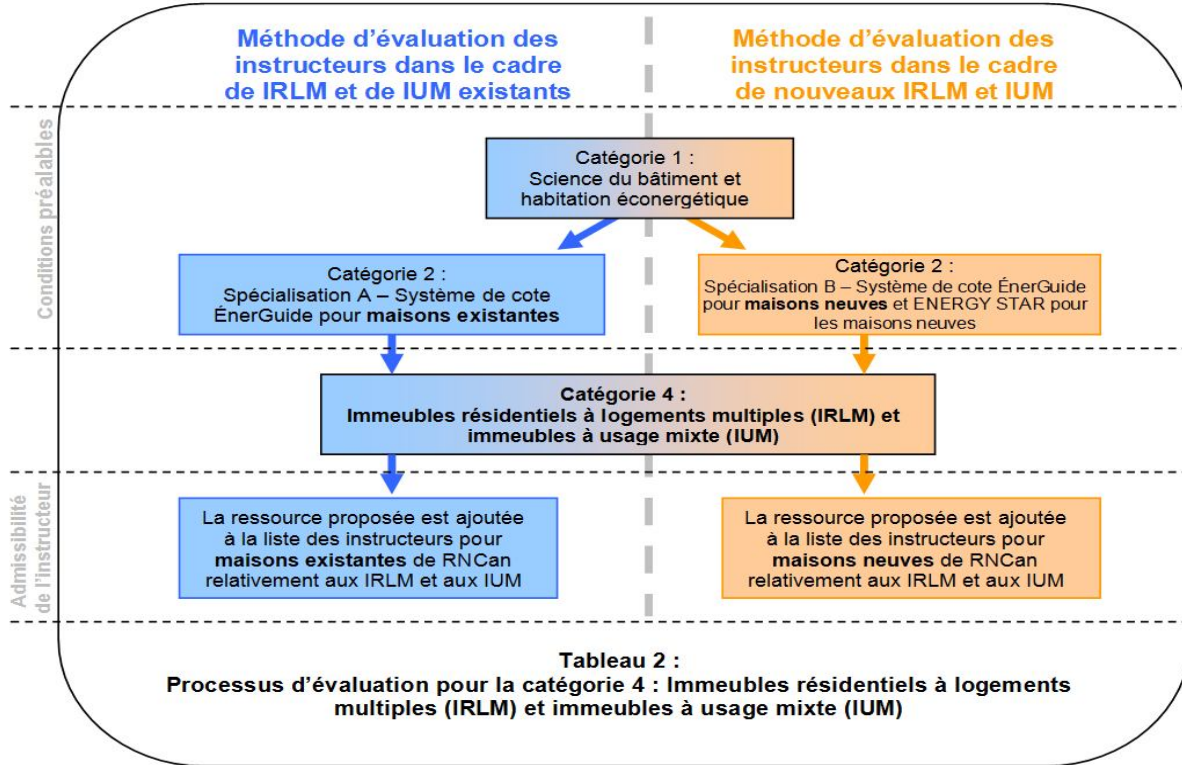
Méthode d'évaluation des instructeurs dans le cadre de IRLM et de IUM existants

Méthode d'évaluation des instructeurs dans le cadre de nouveaux IRLM et IUM

Conditions préalables

Catégorie 1 :
Science du bâtiment et habitation éconergétique

Catégorie 2 :
Spécialisation A – Système de cote ÉnerGuide pour maisons existantes

Catégorie 2 :
Spécialisation B – Système de cote ÉnerGuide pour maisons neuves et ENERGY STAR pour les maisons neuves

Catégorie 4 :
Immeubles résidentiels à logements multiples (IRLM) et immeubles à usage mixte (IUM)

Admissibilité de l'instructeur

La ressource proposée est ajoutée à la liste des instructeurs pour maisons existantes de RNCan relativement aux IRLM et aux IUM

La ressource proposée est ajoutée à la liste des instructeurs pour maisons neuves de RNCan relativement aux IRLM et aux IUM

Tableau 2 :
Processus d'évaluation pour la catégorie 4 : Immeubles résidentiels à logements multiples (IRLM) et immeubles à usage mixte (IUM)